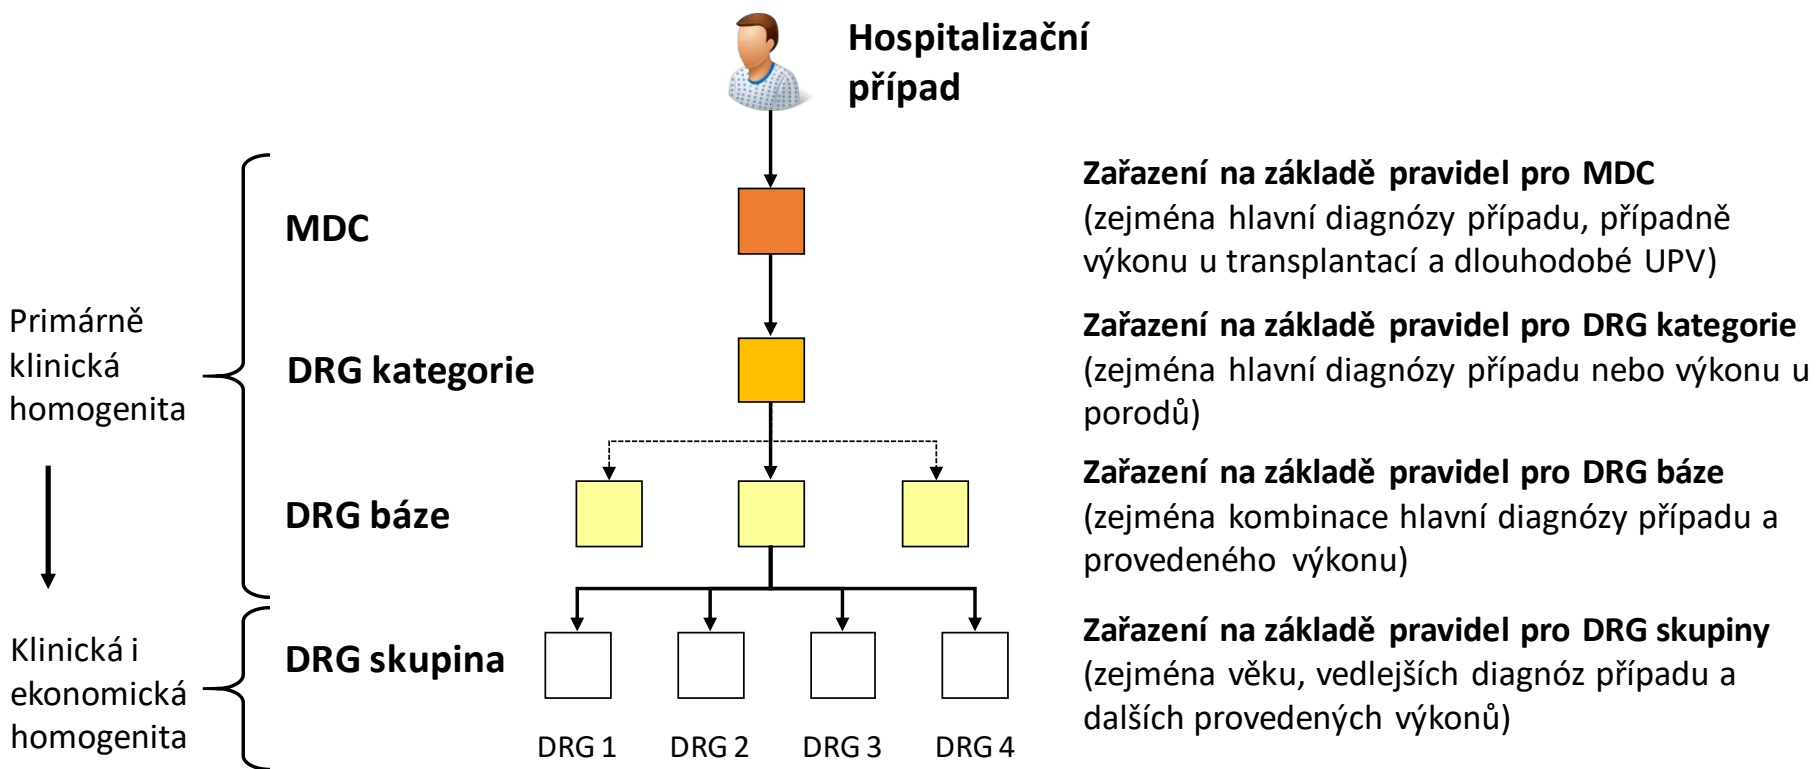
Hospitalizační případ

Primárně klinická homogenita

Klinická i ekonomická homogenita

MDC

DRG kategorie

DRG báze

DRG skupina

DRG 1 DRG 2 DRG 3 DRG 4

**Zařazení na základě pravidel pro MDC**
(zejména hlavní diagnózy případu, případně výkonu u transplantací a dlouhodobé UPV)

**Zařazení na základě pravidel pro DRG kategorie**
(zejména hlavní diagnózy případu nebo výkonu u porodů)

**Zařazení na základě pravidel pro DRG báze**
(zejména kombinace hlavní diagnózy případu a provedeného výkonu)

**Zařazení na základě pravidel pro DRG skupiny**
(zejména věku, vedlejších diagnóz případu a dalších provedených výkonů)